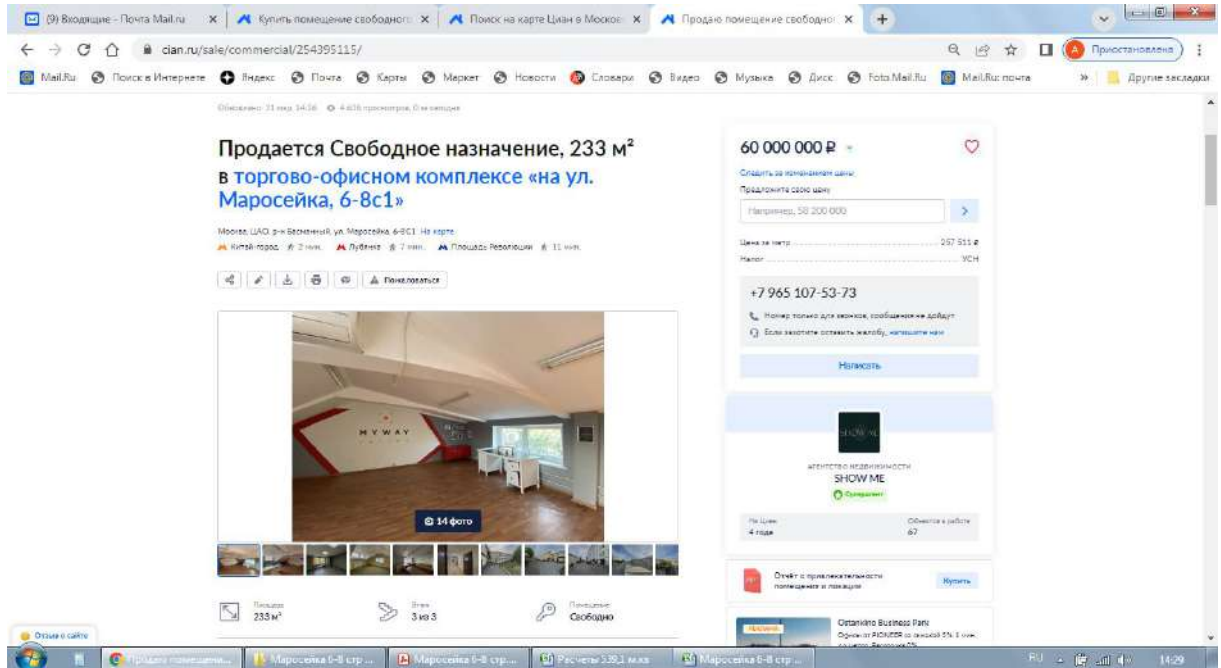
(9) Входящие - Почта Mail.ru | Купить помещение свободного | Поиск на карте Циан в Москве | Продаю помещение свободно

cian.ru/sale/commercial/254395115/

Приостановлена

Mail.Ru | Поиск в Интернете | Яндекс | Почта | Карты | Маркет | Новости | Словари | Видео | Музыка | Диск | Foto.Mail.Ru | Mail.Ru: почта | Другие закладки

Обновлено: 31 мар, 14:16 · 4 436 просмотров, 0 за сегодня

Продается Свободное назначение, 233 м²
в торгово-офисном комплексе «на ул. Маросейка, 6-8с1»

Москва, ЦАО, р-н Басманный, ул. Маросейка, 6-8С1 На карте
Китай-город 2 мин. Лубянка 7 мин. Площадь Революции 11 мин.

Пожаловаться

14 фото

Площадь 233 м²
Этаж 3 из 3
Помещение Свободно

60 000 000 ₽
Следить за изменением цены
Предложите свою цену
Например, 58 200 000
Цена за метр 257 511 ₽
Налог УСН

+7 965 107-53-73
Номер только для звонков, сообщения не дойдут
Если захотите оставить жалобу, напишите нам
Написать

SHOW ME
АГЕНТСТВО НЕДВИЖИМОСТИ
SHOW ME
Проверено
На Циан 4 года
Объектов в работе 67

Отчёт о привлекательности помещения и локации
Купить

Ostankino Business Park

Отзыв о сайте

Продаю помещени... | Маросейка 6-8 стр ... | Маросейка 6-8 стр... | Расчеты 339,1 м.кв | Маросейка 6-8 стр ...
RU 14:29